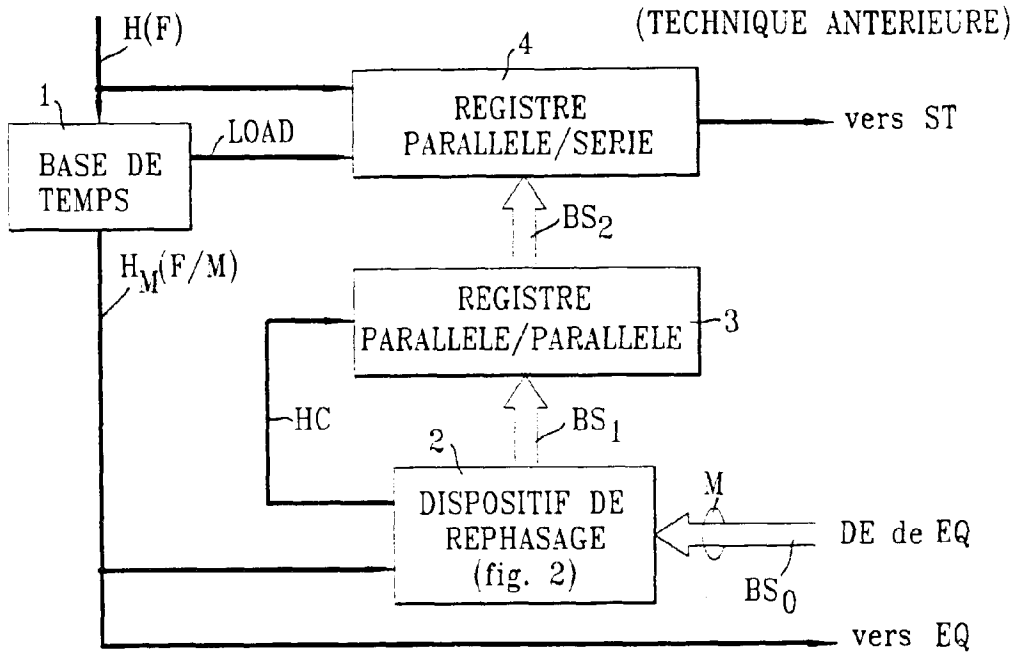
(TECHNIQUE ANTERIEURE)

H(F)

1

BASE DE TEMPS

LOAD

4

REGISTRE PARALLELE/SERIE

vers ST

$BS_2$

$H_M(F/M)$

REGISTRE PARALLELE/PARALLELE

3

HC

$BS_1$

2

DISPOSITIF DE REPHASAGE (fig. 2)

M

DE de EQ

$BS_0$

vers EQ